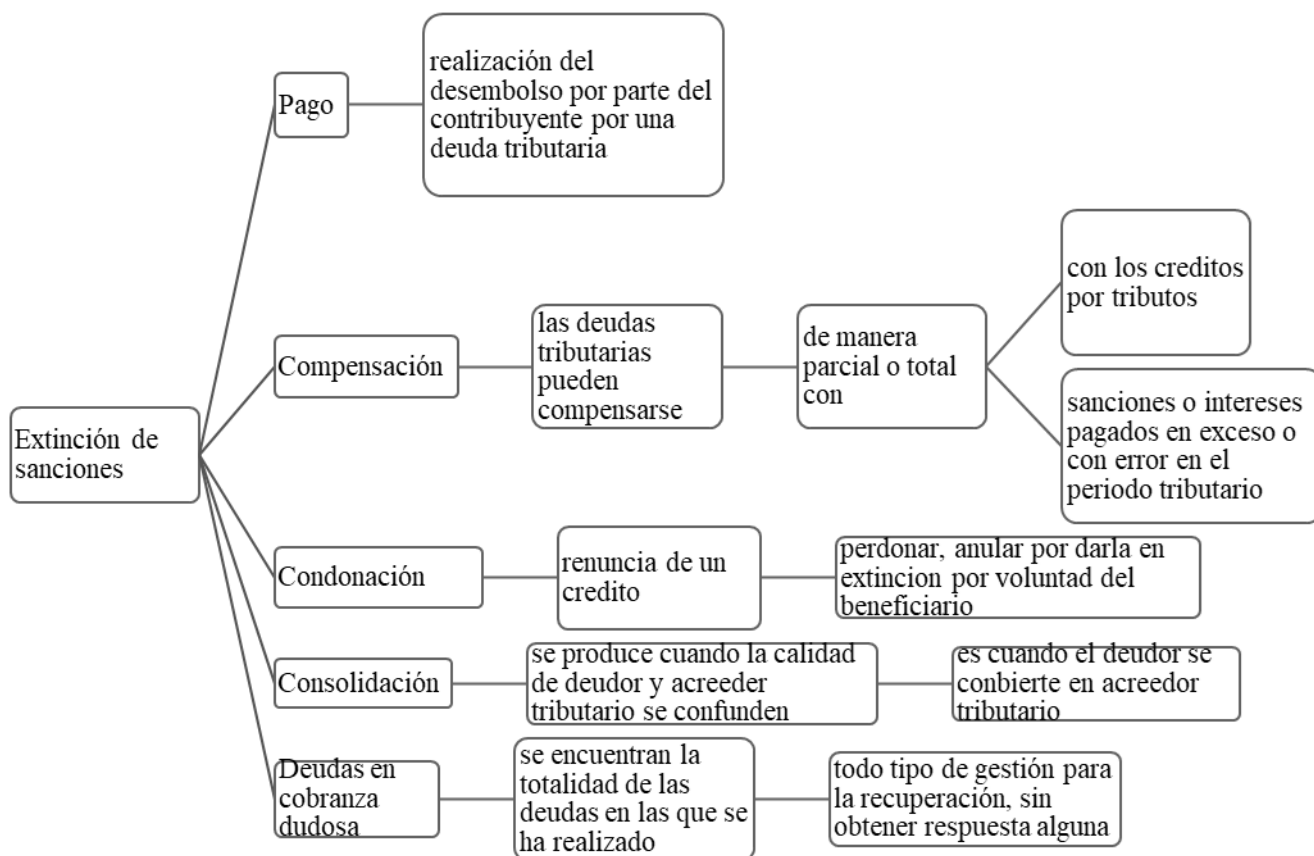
Extinción de sanciones

Pago

realización del desembolso por parte del contribuyente por una deuda tributaria

Compensación

las deudas tributarias pueden compensarse

de manera parcial o total con

con los creditos por tributos

sanciones o intereses pagados en exceso o con error en el periodo tributario

Condonación

renuncia de un credito

perdonar, anular por darla en extincion por voluntad del beneficiario

Consolidación

se produce cuando la calidad de deudor y acreeder tributario se confunden

es cuando el deudor se conbierte en acreedor tributario

Deudas en cobranza dudosa

se encuentran la totalidad de las deudas en las que se ha realizado

todo tipo de gestión para la recuperación, sin obtener respuesta alguna